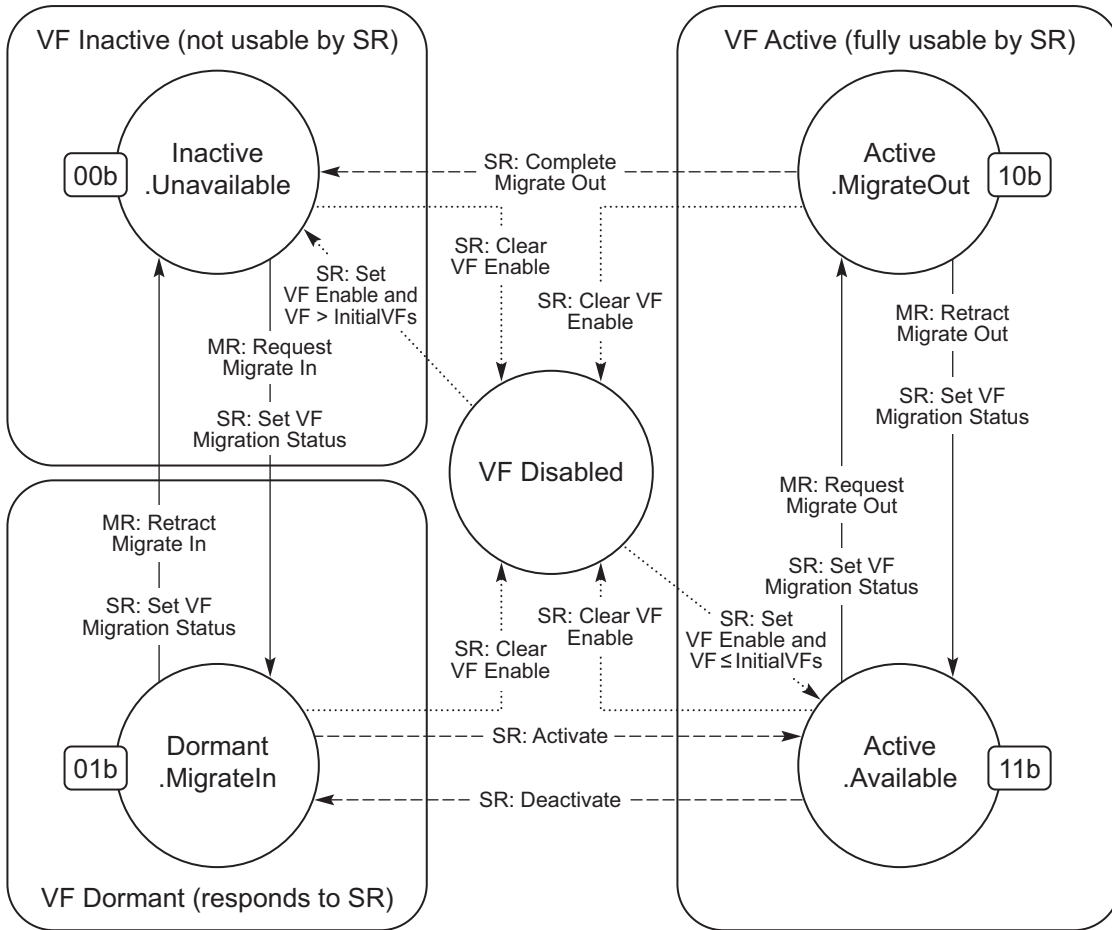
VF Inactive (not usable by SR)

VF Active (fully usable by SR)

00b

Inactive .Unavailable

SR: Complete Migrate Out

Active .MigrateOut

10b

SR: Clear VF Enable

SR: Set VF Enable and VF > InitialVFs

SR: Clear VF Enable

MR: Retract Migrate Out

SR: Set VF Migration Status

MR: Request Migrate In

SR: Set VF Migration Status

VF Disabled

MR: Retract Migrate In

SR: Set VF Migration Status

MR: Request Migrate Out

SR: Set VF Migration Status

SR: Clear VF Enable

SR: Clear VF Enable

SR: Set VF Enable and VF $\leq$ InitialVFs

01b

Dormant .MigrateIn

SR: Activate

Active .Available

11b

SR: Deactivate

VF Dormant (responds to SR)